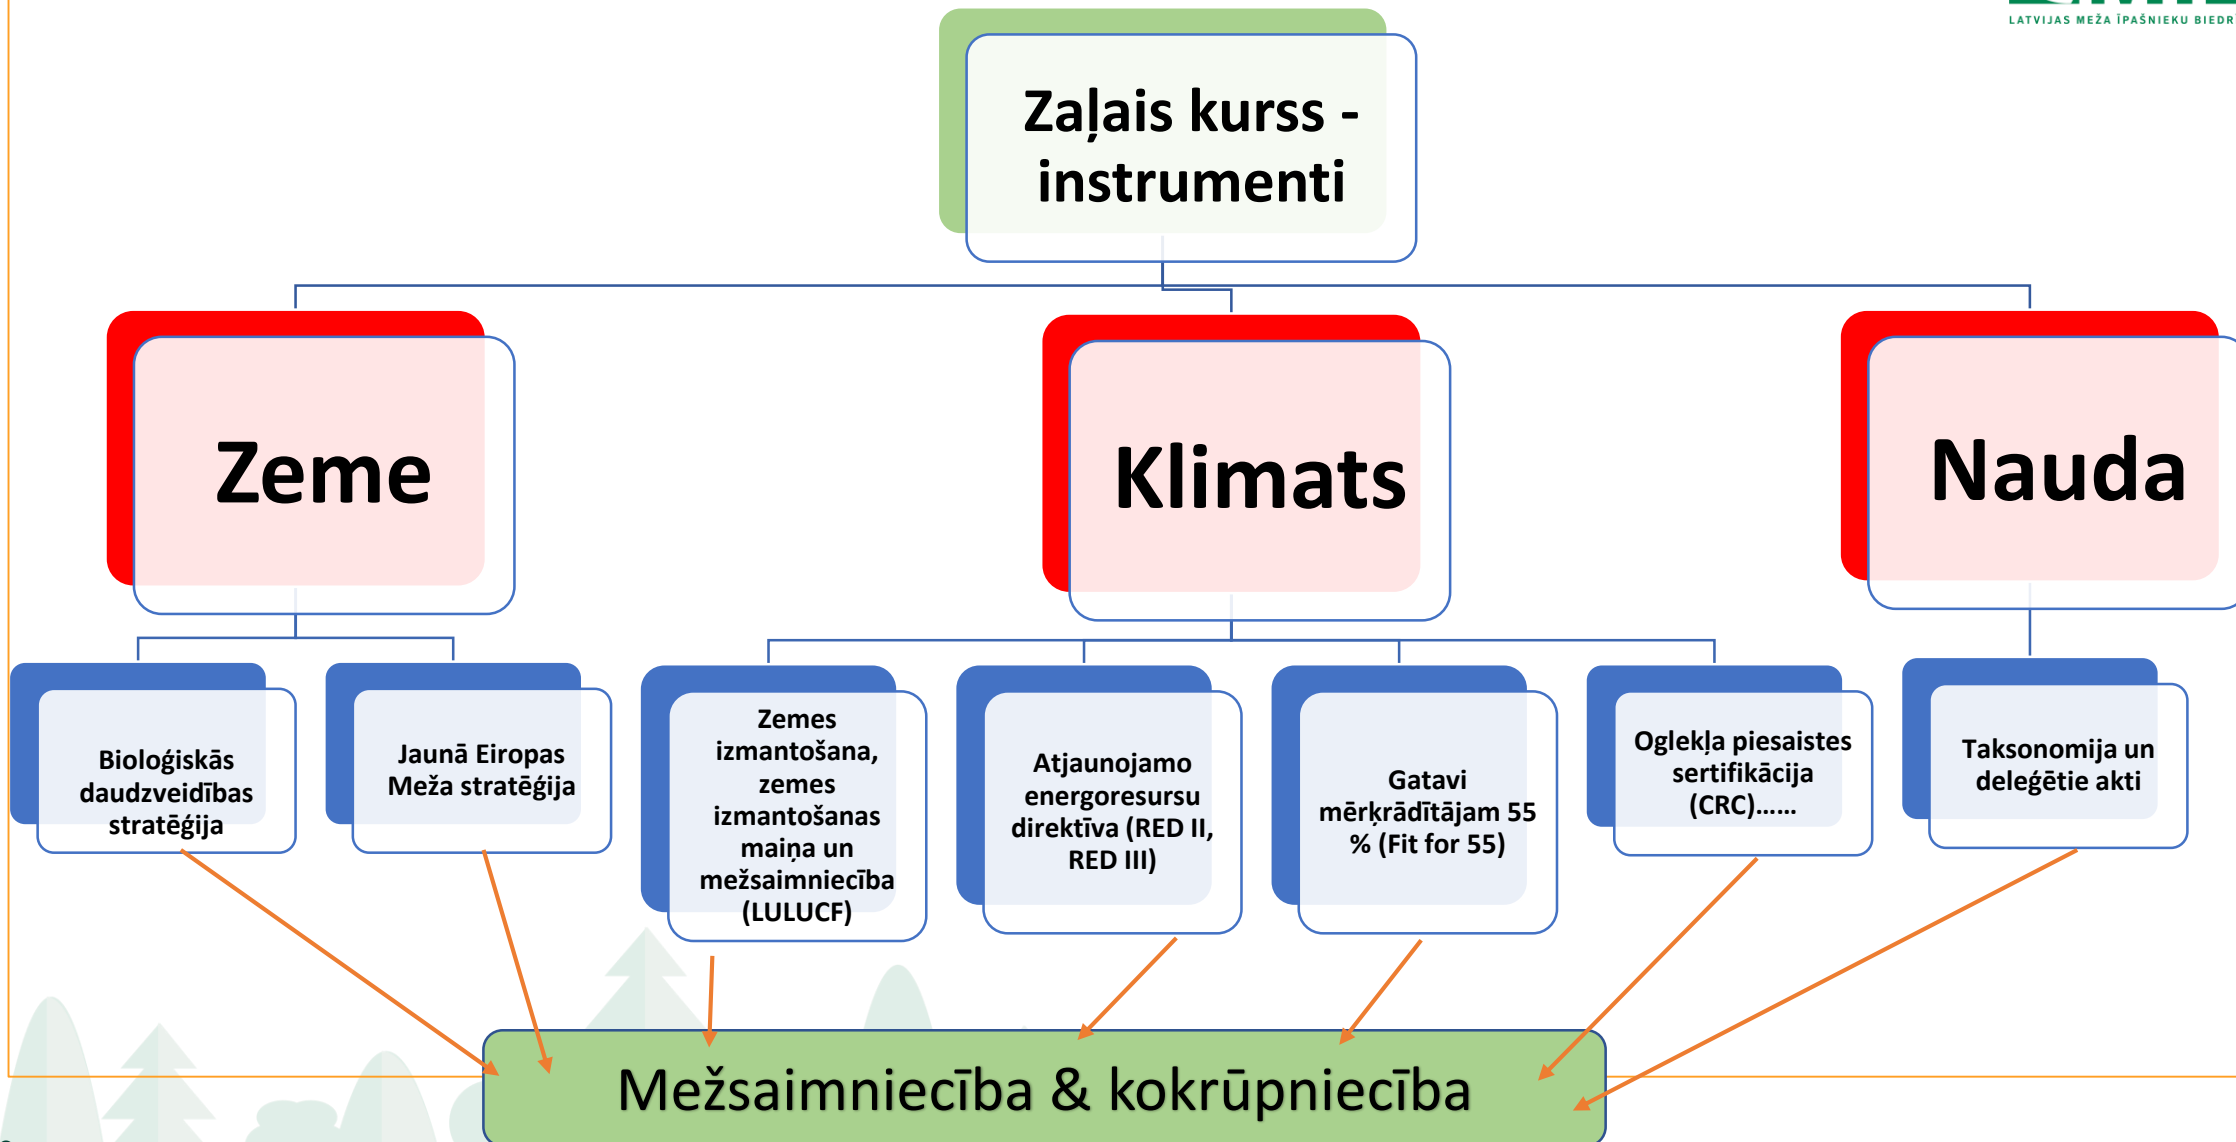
LATVIJAS MEŽA ĪPAŠNIEKU BIEDR

Zaļais kurss - instrumenti

Zeme

Klimats

Nauda

Bioloģiskās daudzveidības stratēģija

Jaunā Eiropas Meža stratēģija

Zemes izmantošana, zemes izmantošanas maiņa un mežsaimniecība (LULUCF)

Atjaunojamo energoresursu direktīva (RED II, RED III)

Gatavi mērķrādītājam 55 % (Fit for 55)

Oglekļa piesaistes sertifikācija (CRC)……

Taksonomija un deleģētie akti

Mežsaimniecība & kokrūpniecība